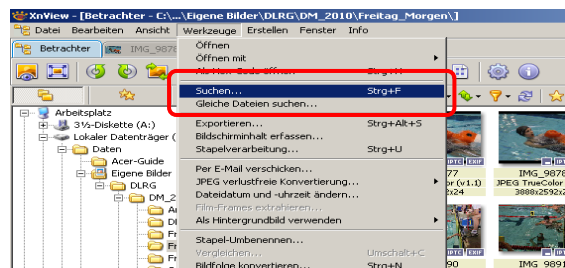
XnView - [Betrachter - C:\...\Eigene Bilder\DLRG\DM_2010\Freitag_Morgen\]

Datei Bearbeiten Ansicht Werkzeuge Erstellen Fenster Info

Betrachter IMG_9878

Arbeitsplatz
3½-Diskette (A:)
Lokaler Datenträger (
Daten
Acer-Guide
Eigene Bilder
DLRG
DM_2

Öffnen
Öffnen mit
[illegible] Strg+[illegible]
Suchen... Strg+F
Gleiche Dateien suchen...
Exportieren... Strg+Alt+S
Bildschirminhalt erfassen...
Stapelverarbeitung... Strg+U
Per E-Mail verschicken...
JPEG verlustfreie Konvertierung...
Dateidatum und -uhrzeit ändern...
Film-Frames extrahieren...
Als Hintergrundbild verwenden
Stapel-Umbenennen...
Vergleichen... Umschalt+C
Bildfolge konvertieren... Strg+N

IPTC EXIF
77
Color (v1.1)
2x24
IMG_9878
JPEG TrueColor
3888x2592x2
IPTC EXIF
90
IMG_989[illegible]